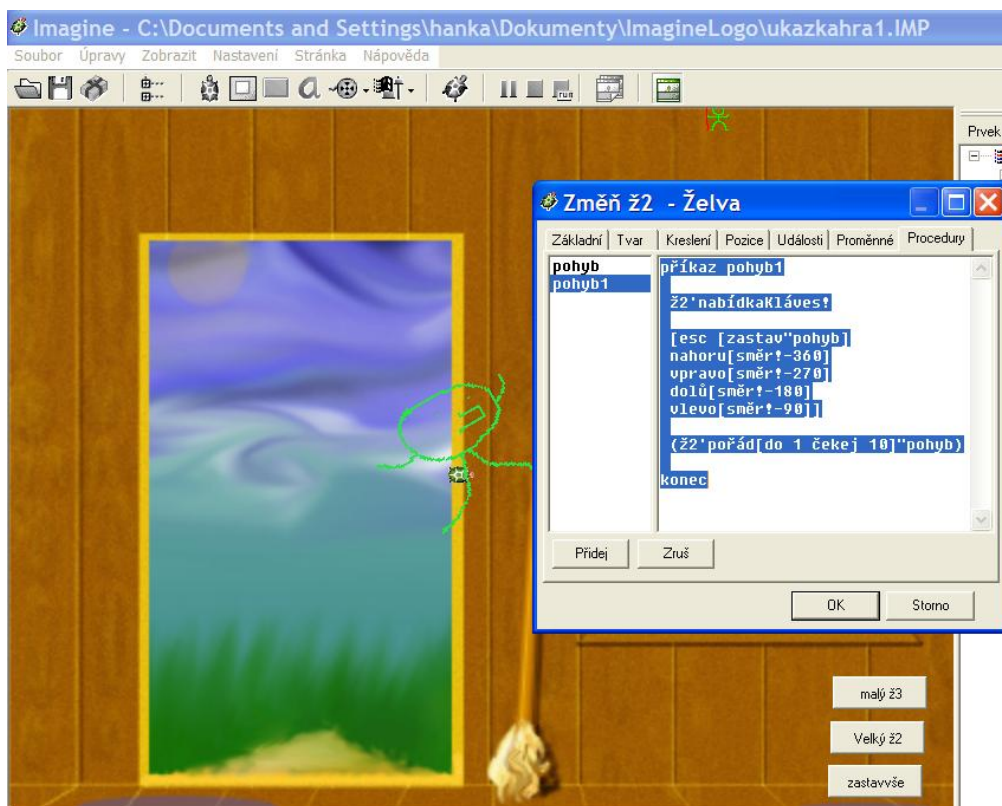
Imagine - C:\Documents and Settings\hanka\Dokumenty\ImagineLogo\ukazkahra1.IMP

Soubor Úpravy Zobrazit Nastavení Stránka Nápověda

Prvek

Změň ž2 - Želva

Základní | Tvar | Kreslení | Pozice | Události | Proměnné | Procedury

pohyb
pohyb1

příkaz pohyb1

ž2'nabídkaKláves!

[esc [zastav"pohyb]
nahoru[směr!-360]
vpravo[směr!-270]
dolů[směr!-180]
vlevo[směr!-90]]

(ž2'pořád[do 1 čekej 10]"pohyb)

konec

Přidej
Zruš

OK
Storno

malý ž3
Velký ž2
zastavvše